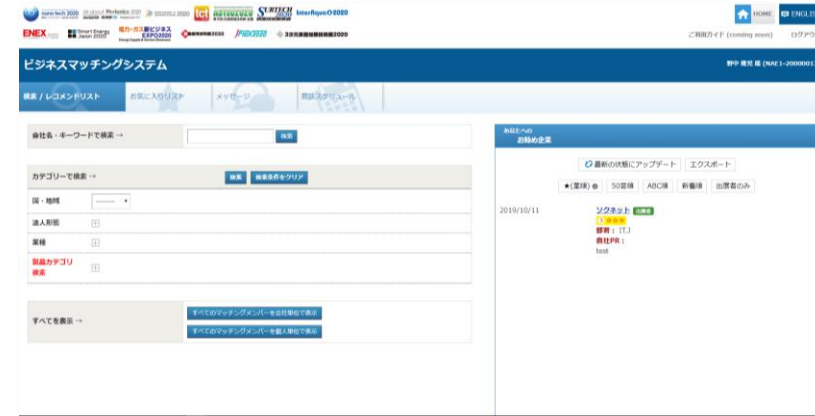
nano tech 2020 Photonics 2020 SURTECH InterAqua 2020
ENEX Smart Energy Japan 2020 電力・ガス新ビジネスEXPO2020
HOME ENGLISH
ご利用ガイド (coming soon) ログアウト

ビジネスマッチングシステム
野中 積光 様 (NAE1-2000001

検索 / レコメンドリスト　お気に入りリスト　メッセージ　商談スケジュール

会社名・キーワードで検索 →
検索

カテゴリーで検索 →
検索　検索条件をクリア
国・地域　------
法人形態
業種
製品カテゴリ検索

すべてを表示 →
すべてのマッチングメンバーを会社単位で表示
すべてのマッチングメンバーを個人単位で表示

あなたへの
お勧め企業
最新の状態にアップデート　エクスポート
★(業績)　50音順　ABC順　新着順　出展者のみ

2019/10/11
ソクネット 出展者
部署：IT
会社PR：
test